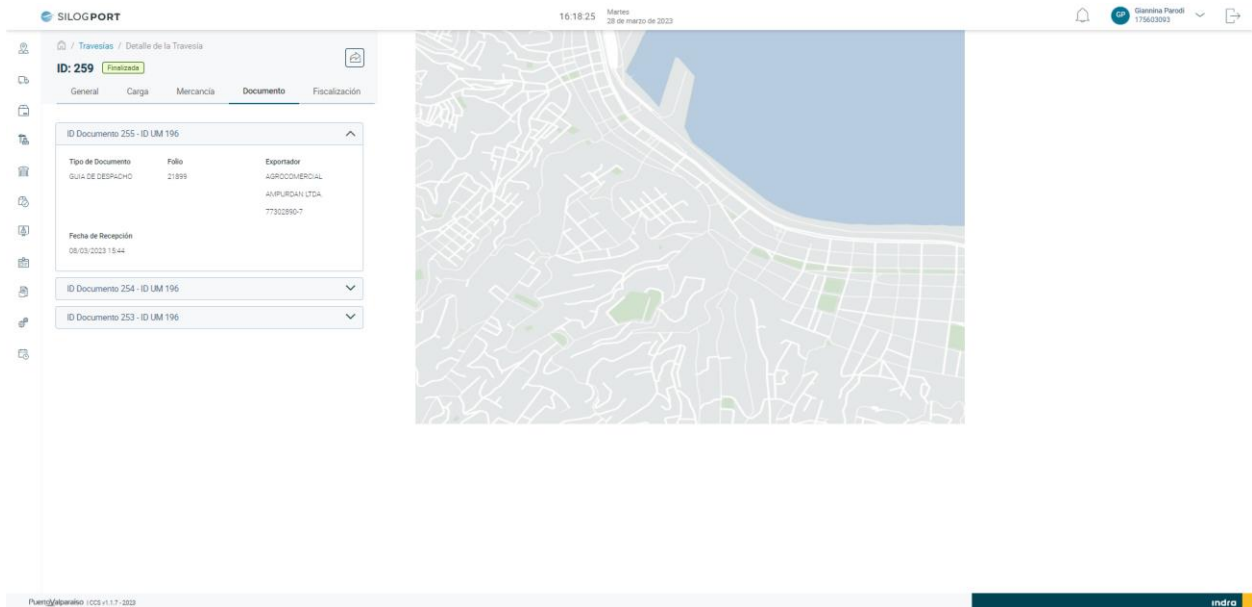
SILOGPORT

16:18:25 Martes 28 de marzo de 2023

GP Giannina Parodi 175603093

/ Travesías / Detalle de la Travesía

ID: 259 Finalizada

General Carga Mercancía Documento Fiscalización

ID Documento 255 - ID UM 196

| Tipo de Documento | Folio | Exportador |
|---|---|---|
| GUIA DE DESPACHO | 21899 | AGROCOMERCIAL AMPURDAN LTDA. 77302890-7 |

Fecha de Recepción
08/03/2023 15:44

ID Documento 254 - ID UM 196

ID Documento 253 - ID UM 196

PuertoValparaíso | CCS v1.1.7 - 2023

indra